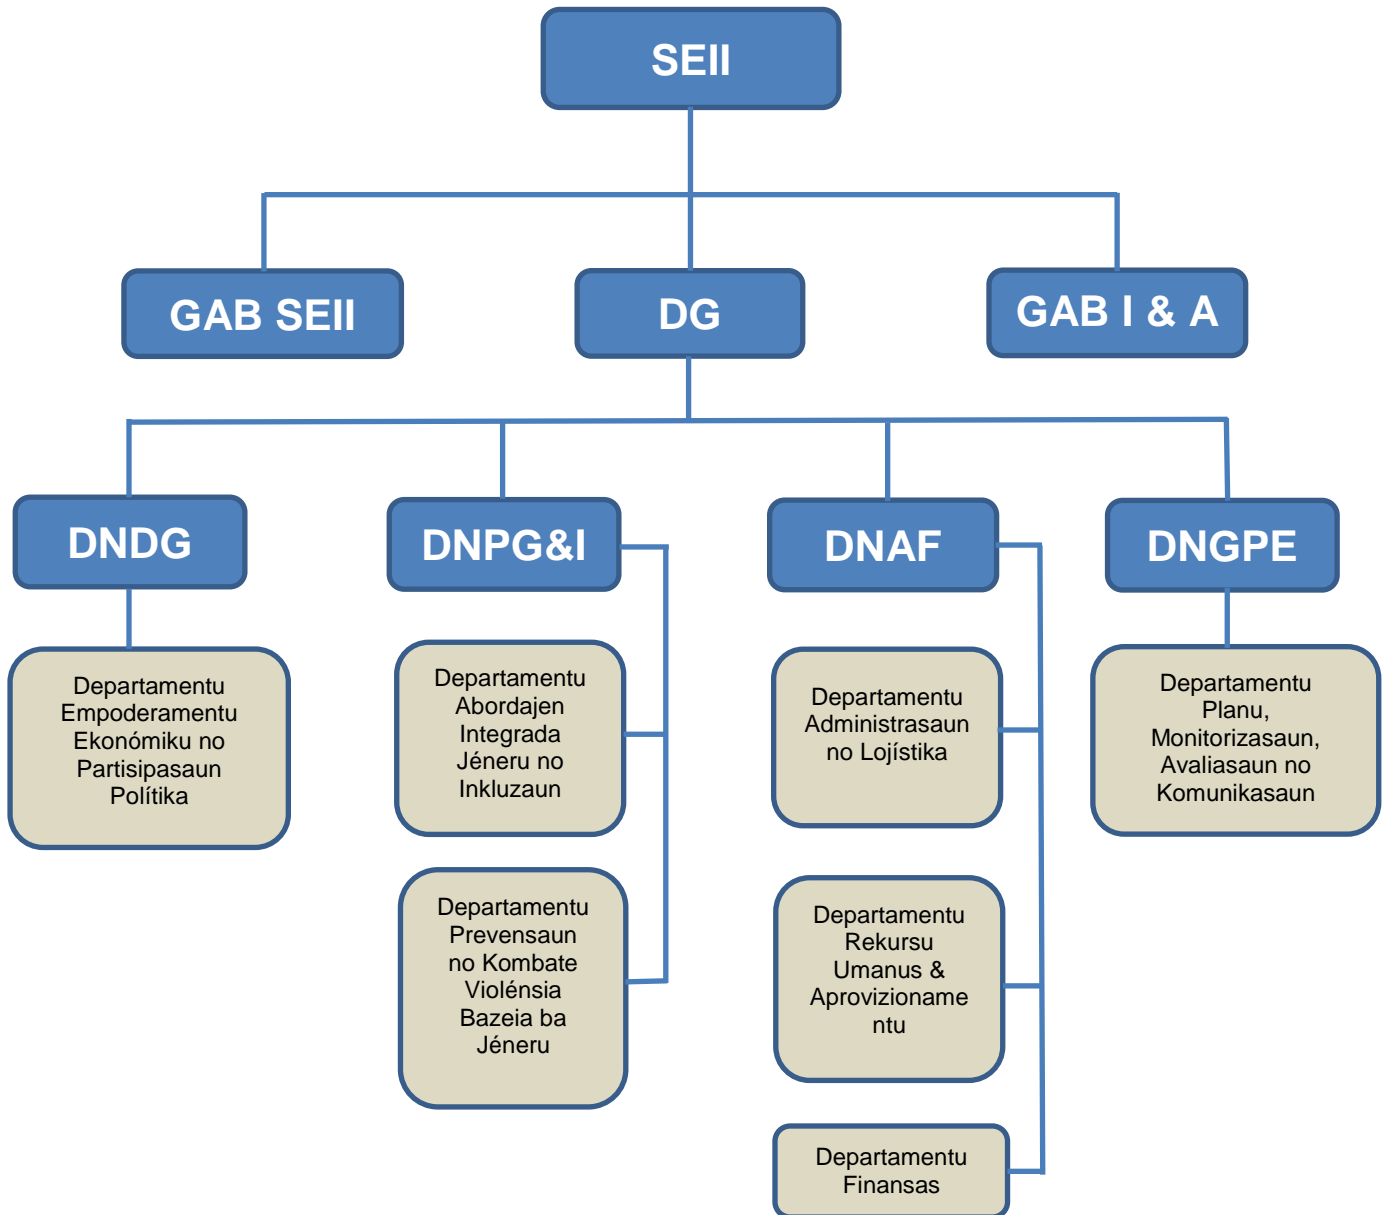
SEII

GAB SEII

DG

GAB I & A

DNDG

DNPG&I

DNAF

DNGPE

Departamentu Empoderamentu Ekonómiku no Partisipasaun Polítika

Departamentu Abordajen Integrada Jéneru no Inkluzaun

Departamentu Prevensaun no Kombate Violénsia Bazeia ba Jéneru

Departamentu Administrasaun no Lojístika

Departamentu Rekursu Umanus & Aprovizioname ntu

Departamentu Finansas

Departamentu Planu, Monitorizasaun, Avaliasaun no Komunikasaun